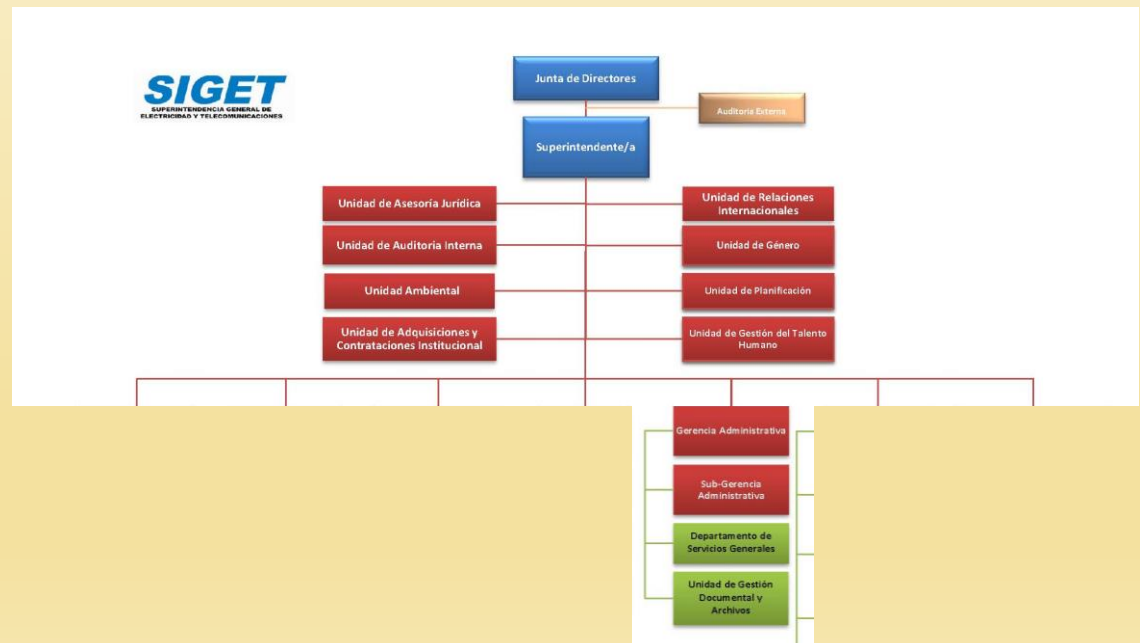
SIGET
SUPERINTENDENCIA GENERAL DE ELECTRICIDAD Y TELECOMUNICACIONES

Junta de Directores

Auditoria Externa

Superintendente/a

Unidad de Asesoría Jurídica

Unidad de Relaciones Internacionales

Unidad de Auditoria Interna

Unidad de Género

Unidad Ambiental

Unidad de Planificación

Unidad de Adquisiciones y Contrataciones Institucional

Unidad de Gestión del Talento Humano

Gerencia Administrativa

Sub-Gerencia Administrativa

Departamento de Servicios Generales

Unidad de Gestión Documental y Archivos